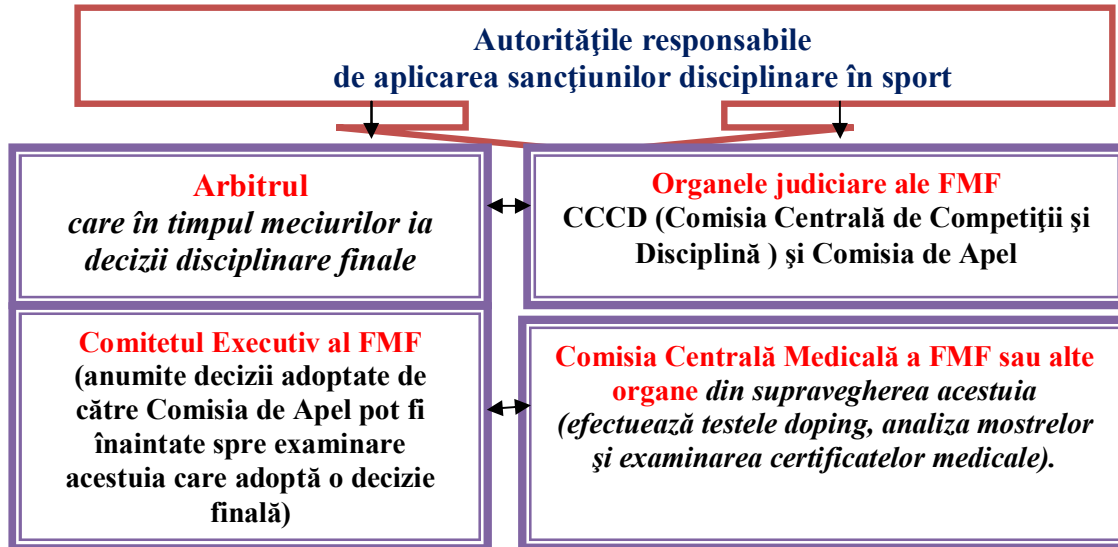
Autorităţile responsabile de aplicarea sancţiunilor disciplinare în sport

Arbitrul
care în timpul meciurilor ia decizii disciplinare finale

Organele judiciare ale FMF
CCCD (Comisia Centrală de Competiţii şi Disciplină ) şi Comisia de Apel

Comitetul Executiv al FMF
(anumite decizii adoptate de către Comisia de Apel pot fi înaintate spre examinare acestuia care adoptă o decizie finală)

Comisia Centrală Medicală a FMF sau alte organe din supravegherea acestuia (efectuează testele doping, analiza mostrelor şi examinarea certificatelor medicale).